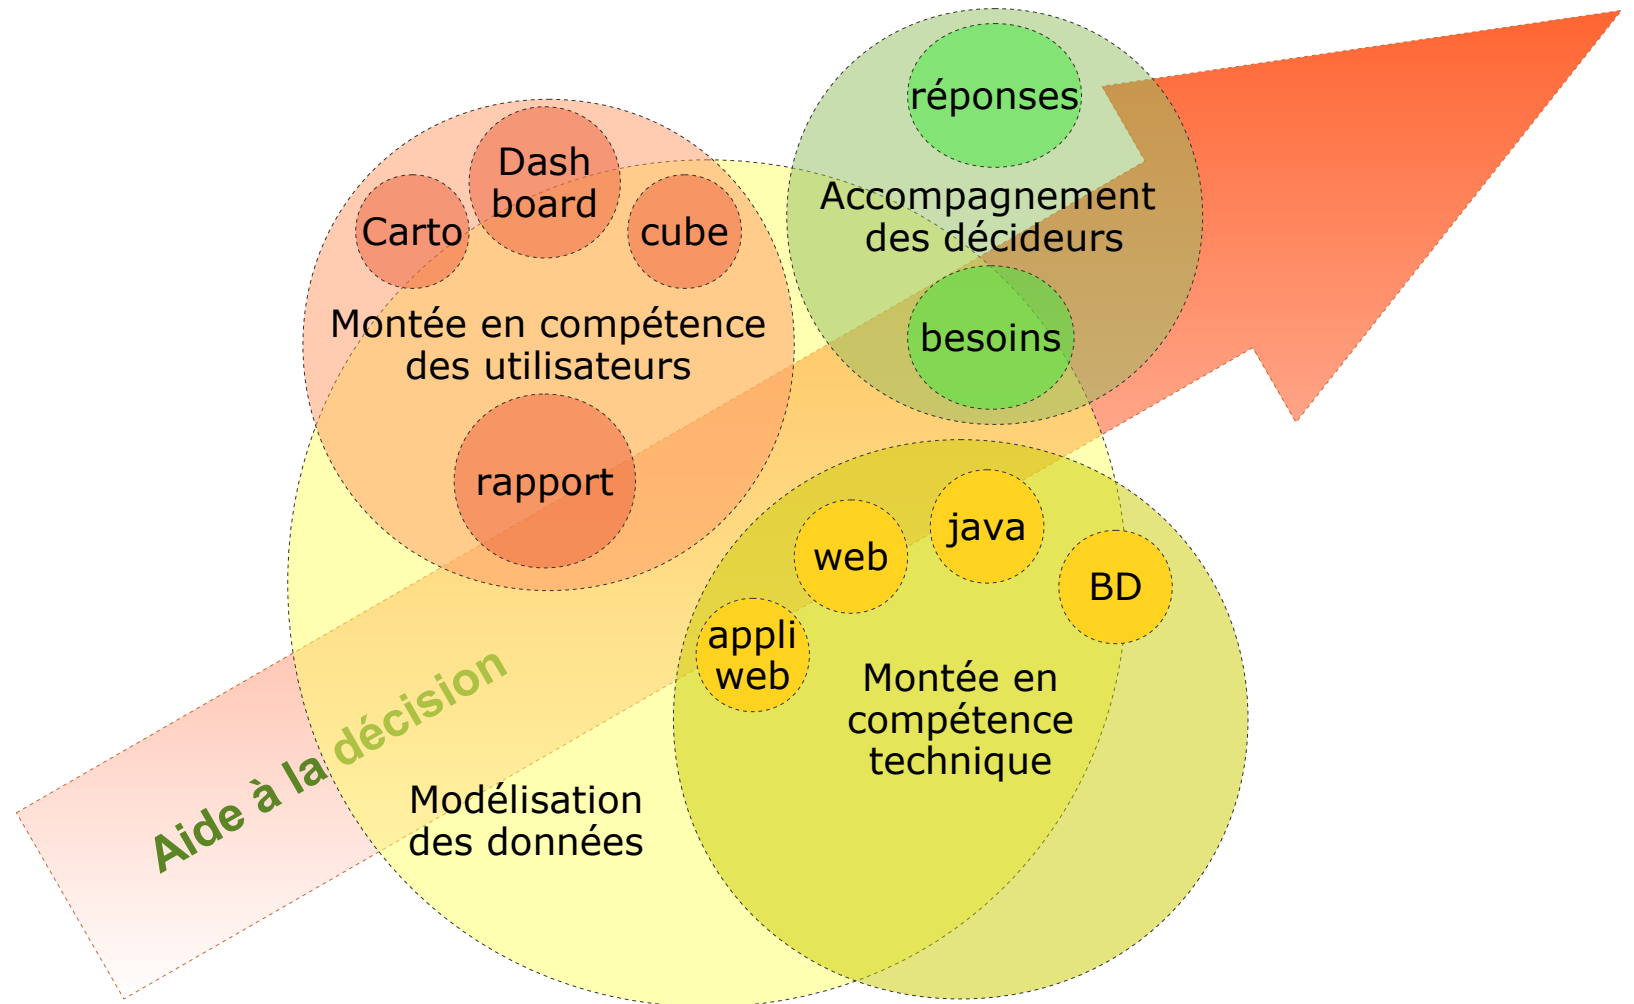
réponses

Accompagnement des décideurs

besoins

Dash board

Carto

cube

Montée en compétence des utilisateurs

rapport

web

java

BD

appli web

Montée en compétence technique

Aide à la décision

Modélisation des données